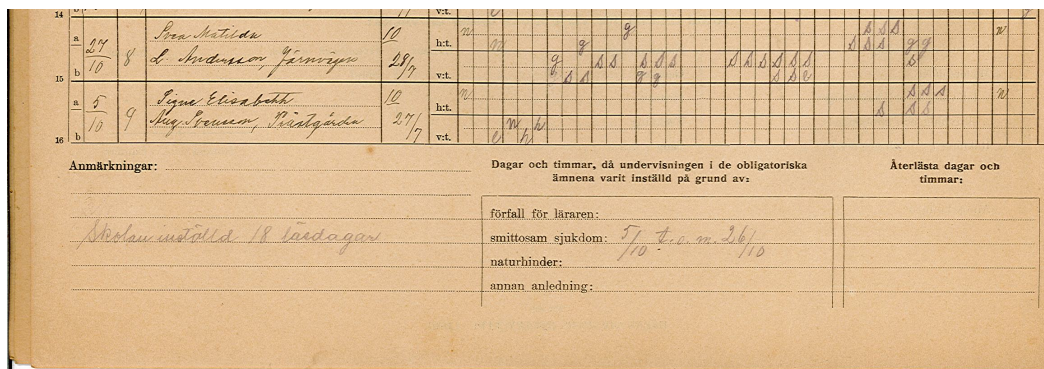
14

a | 27/10 | 8 | Svea Matilda | 10 | h:t.
15 b | | | L. Andersson, Järnvägen | 28/7 | v:t.

a | 5/10 | 9 | Signe Elisabeth | 10 | h:t.
16 b | | | Aug. Svensson, Prästgården | 27/7 | v:t.

Anmärkningar:

Skolan inställd 18 läsdagar

Dagar och timmar, då undervisningen i de obligatoriska ämnena varit inställd på grund av:

förfall för läraren:
smittosam sjukdom: 5/10 t. o. m. 26/10
naturhinder:
annan anledning:

Återlästa dagar och timmar: